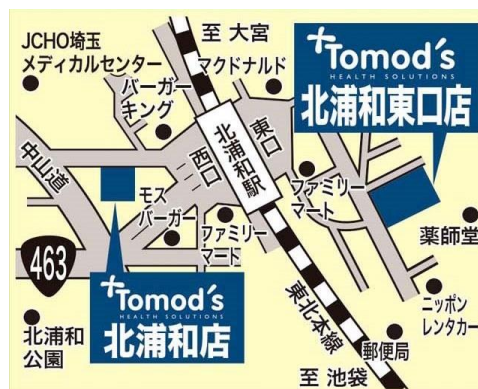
JCHO埼玉
メディカルセンター

至 大宮

Tomod's
HEALTH SOLUTIONS
北浦和東口店

マクドナルド

バーガーキング

北浦和駅

東口

西口

中山道

モスバーガー

ファミリーマート

ファミリーマート

薬師堂

463

Tomod's
HEALTH SOLUTIONS
北浦和店

東北本線

ニッポンレンタカー

北浦和公園

郵便局

至 池袋